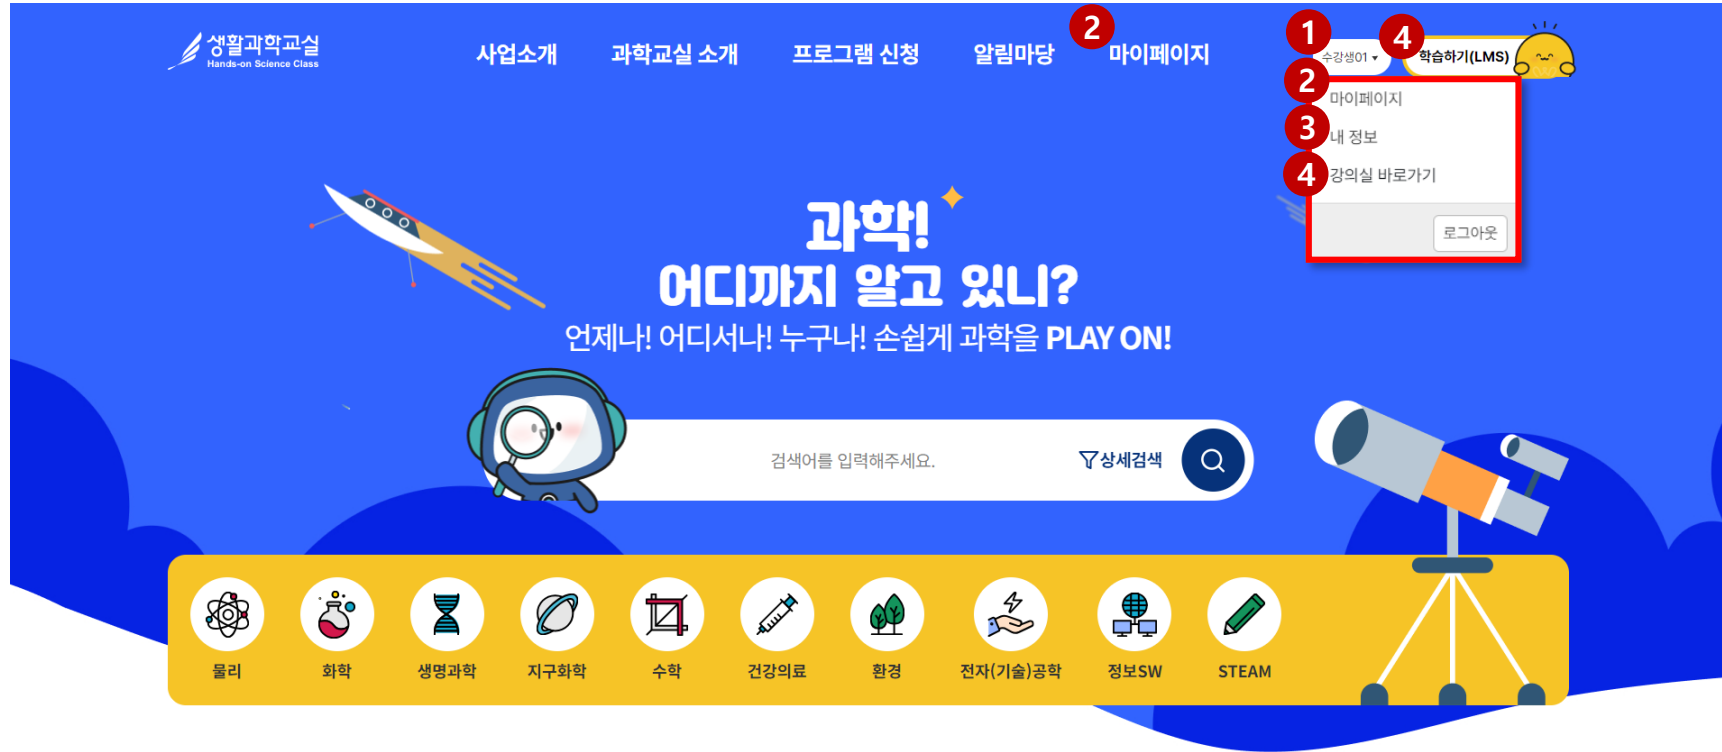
생활과학교실
Hands-on Science Class

사업소개 과학교실 소개 프로그램 신청 알림마당 2 마이페이지

1 수강생01 ▾ 4 학습하기(LMS)

2 마이페이지
3 내 정보
4 강의실 바로가기
로그아웃

과학!
어디까지 알고 있니?
언제나! 어디서나! 누구나! 손쉽게 과학을 PLAY ON!

검색어를 입력해주세요.
상세검색

물리 화학 생명과학 지구화학 수학 건강의료 환경 전자(기술)공학 정보SW STEAM